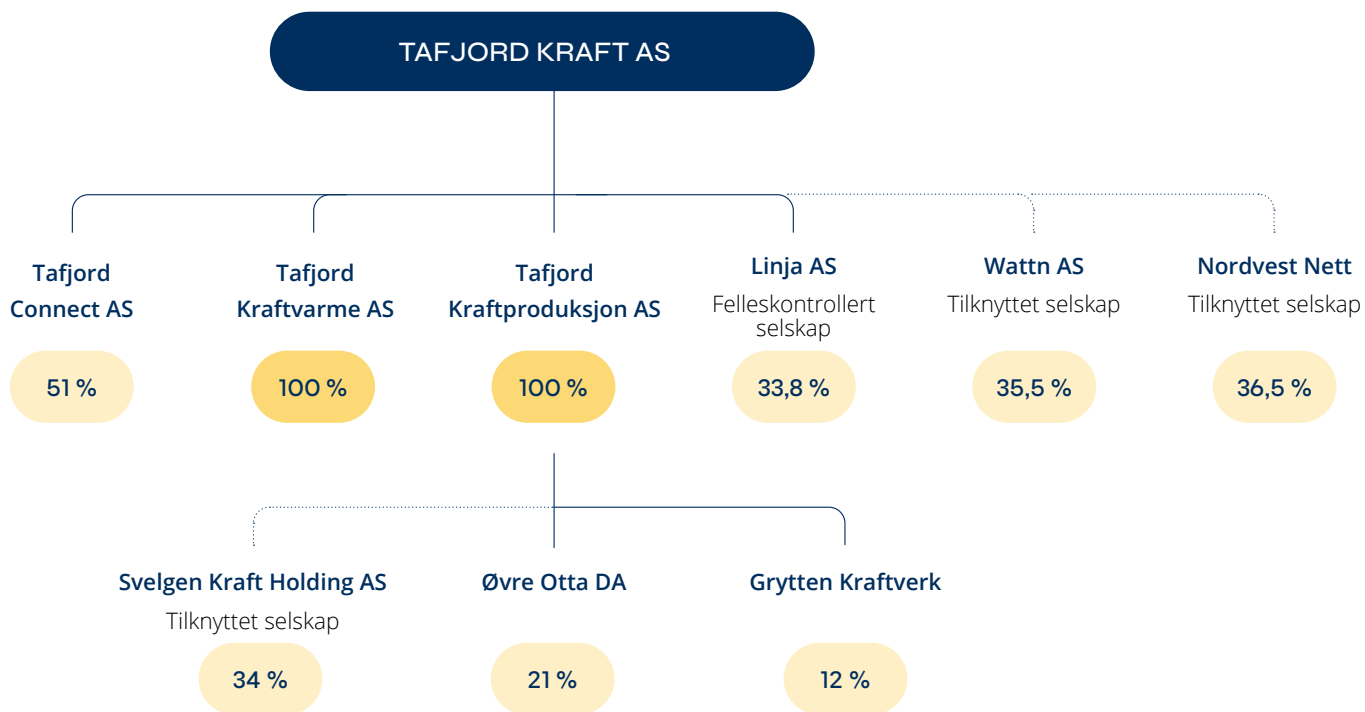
TAFJORD KRAFT AS

Tafjord Connect AS
51 %

Tafjord Kraftvarme AS
100 %

Tafjord Kraftproduksjon AS
100 %

Linja AS
Felleskontrollert selskap
33,8 %

Wattn AS
Tilknyttet selskap
35,5 %

Nordvest Nett
Tilknyttet selskap
36,5 %

Svelgen Kraft Holding AS
Tilknyttet selskap
34 %

Øvre Otta DA
21 %

Grytten Kraftverk
12 %